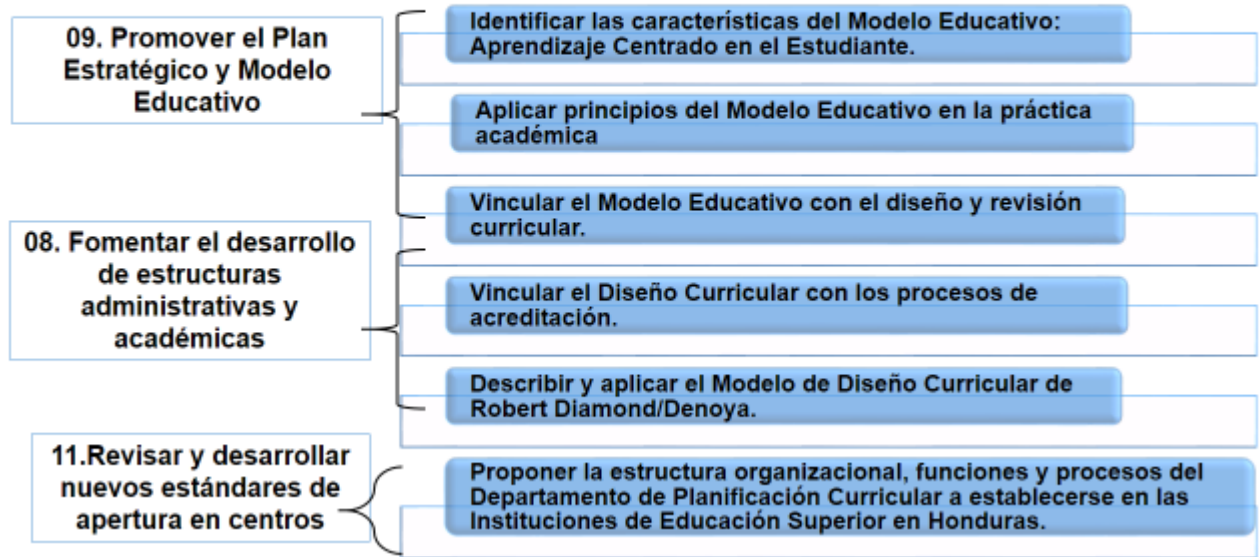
09. Promover el Plan Estratégico y Modelo Educativo

Identificar las características del Modelo Educativo: Aprendizaje Centrado en el Estudiante.

Aplicar principios del Modelo Educativo en la práctica académica

Vincular el Modelo Educativo con el diseño y revisión curricular.

08. Fomentar el desarrollo de estructuras administrativas y académicas

Vincular el Diseño Curricular con los procesos de acreditación.

Describir y aplicar el Modelo de Diseño Curricular de Robert Diamond/Denoya.

11.Revisar y desarrollar nuevos estándares de apertura en centros

Proponer la estructura organizacional, funciones y procesos del Departamento de Planificación Curricular a establecerse en las Instituciones de Educación Superior en Honduras.